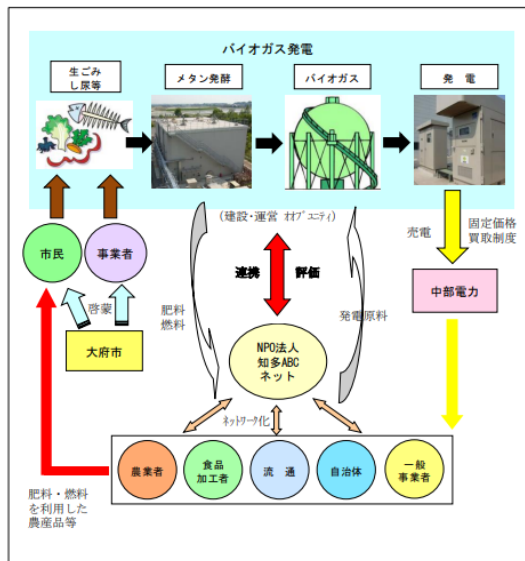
バイオガス発電

生ごみし尿等

メタン発酵

バイオガス

発電

（建設・運営 オブ゛ユニティ）

市民

事業者

啓蒙

大府市

肥料燃料

連携

評価

発電原料

NPO法人知多ABCネット

売電

固定価格買取制度

中部電力

ネットワーク化

農業者

食品加工者

流通

自治体

一般事業者

肥料・燃料を利用した農産品等